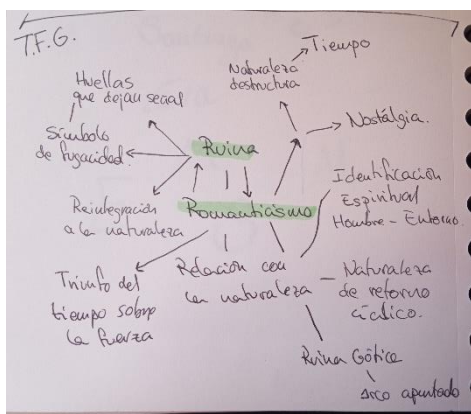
T.F.G.

Huellas que dejan señal

Símbolo de fugacidad

Ruina

Naturaleza destructiva

Tiempo

Nostálgia.

Romanticismo

Identificación Espiritual Hombre - Entorno

Reintegración a la naturaleza

Triunfo del tiempo sobre la fuerza

Relación con la naturaleza

Naturaleza de retorno cíclico.

Ruina Gótica

arco apuntado